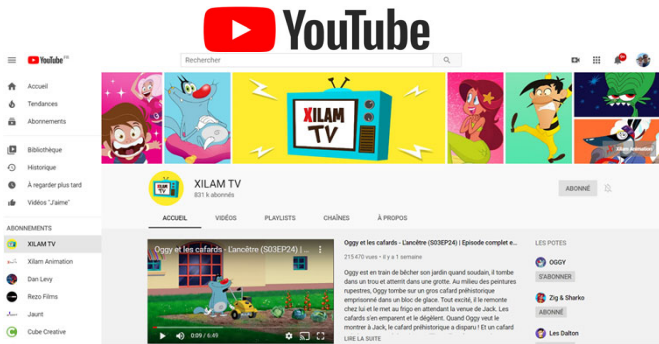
YouTube

YouTube FR

Rechercher

Accueil
Tendances
Abonnements
Bibliothèque
Historique
À regarder plus tard
Vidéos "J'aime"

ABONNEMENTS
XILAM TV
Xilam Animation
Dan Levy
Rezo Films
Jaunt
Cube Creative

XILAM TV

XILAM TV
831 k abonnés

ABONNÉ

ACCUEIL
VIDÉOS
PLAYLISTS
CHAÎNES
À PROPOS

Oggy et les cafards - L'ancêtre (S03EP24) | Episode complet e...

0:09 / 6:49

Oggy et les cafards - L'ancêtre (S03EP24) | Episode complet e...
215 470 vues • il y a 1 semaine

Oggy est en train de bêcher son jardin quand soudain, il tombe dans un trou et atterrit dans une grotte. Au milieu des peintures rupestres, Oggy tombe sur un gros cafard préhistorique emprisonné dans un bloc de glace. Tout excité, il le remonte chez lui et le met au frigo en attendant la venue de Jack. Les cafards s'en emparent et le dégèlent. Quand Oggy veut le montrer à Jack, le cafard préhistorique a disparu ! Et un cafard

LIRE LA SUITE

LES POTES
OGGY
S'ABONNER
Zig & Sharko
ABONNÉ
Les Dalton